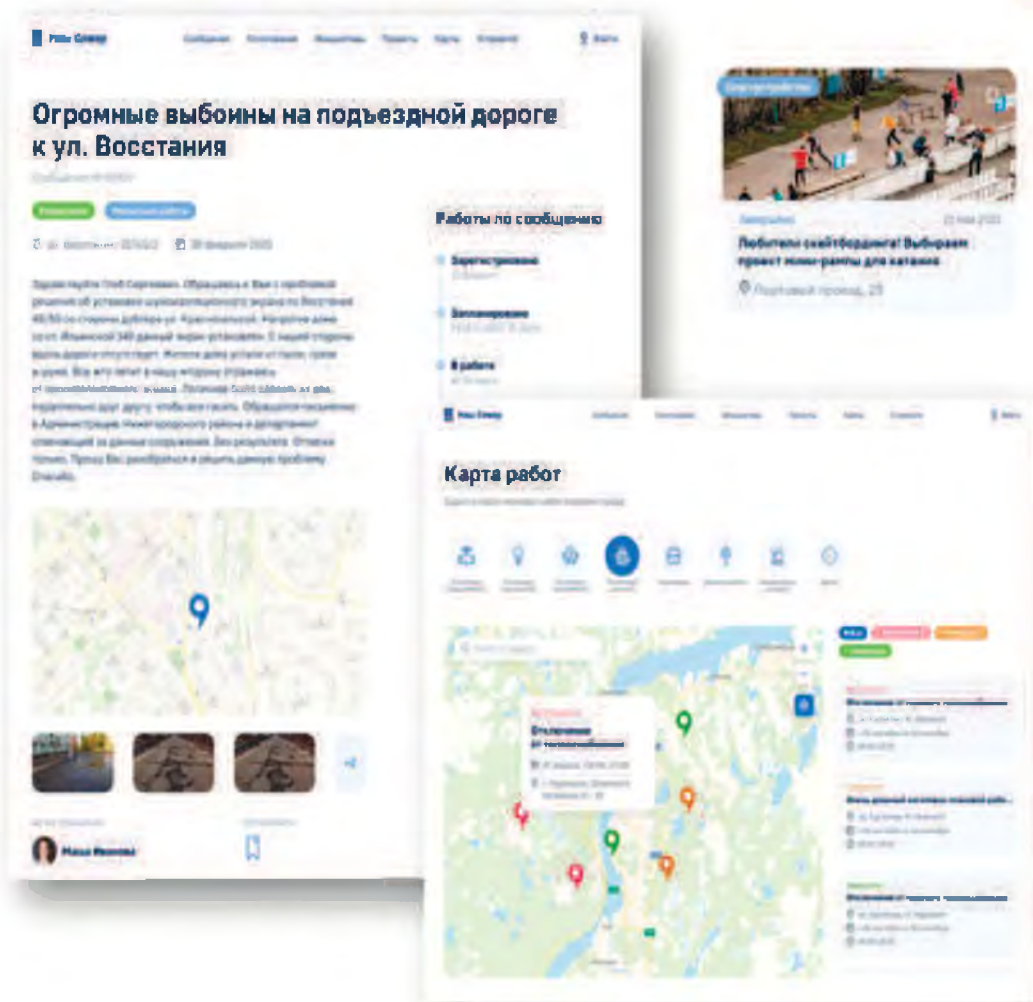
Огромные выбоины на подъездной дороге к ул. Восстания

Работы по сообщению

Зарегистрировано

Запланировано

В работе

Завершено

Любители скейтбординга! Выбираем проект мини-рампы для катания

Почтовый проезд, 25

Карта работ

Маша Иванова